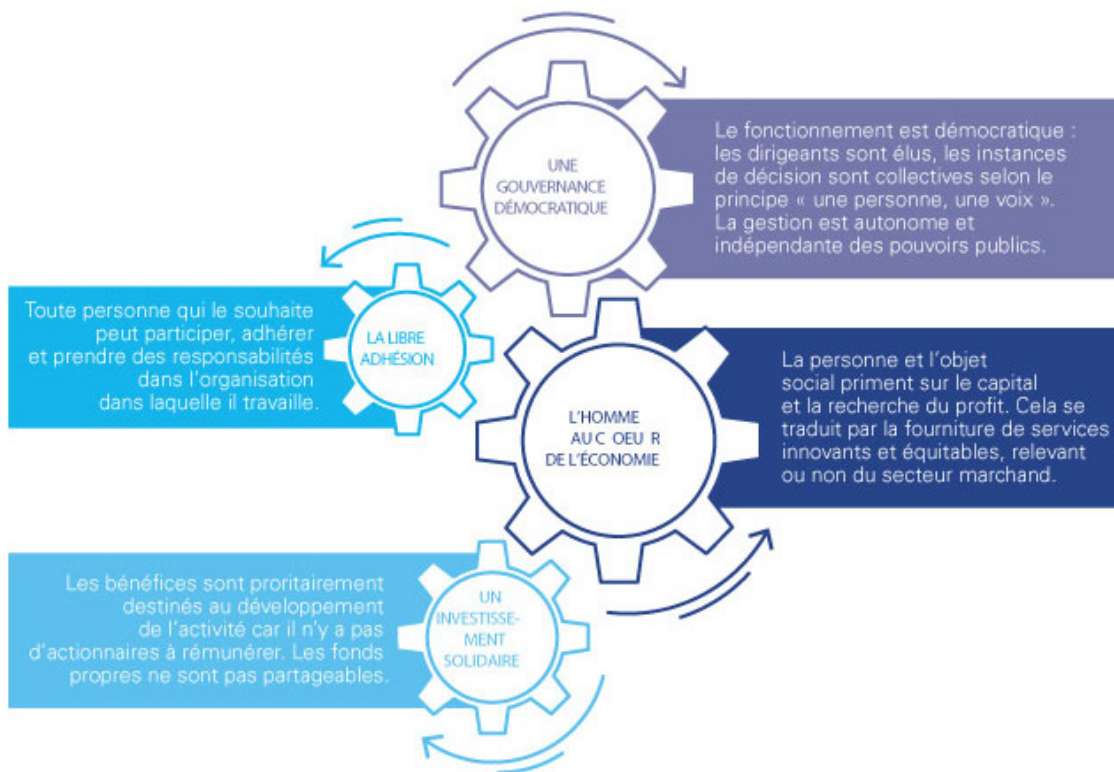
UNE GOUVERNANCE DÉMOCRATIQUE

Le fonctionnement est démocratique : les dirigeants sont élus, les instances de décision sont collectives selon le principe « une personne, une voix ». La gestion est autonome et indépendante des pouvoirs publics.

Toute personne qui le souhaite peut participer, adhérer et prendre des responsabilités dans l'organisation dans laquelle il travaille.

LA LIBRE ADHÉSION

L'HOMME AU C OEU R DE L'ÉCONOMIE

La personne et l'objet social priment sur le capital et la recherche du profit. Cela se traduit par la fourniture de services innovants et équitables, relevant ou non du secteur marchand.

Les bénéfices sont proritairement destinés au développement de l'activité car il n'y a pas d'actionnaires à rémunérer. Les fonds propres ne sont pas partageables.

UN INVESTISSE-MENT SOLIDAIRE